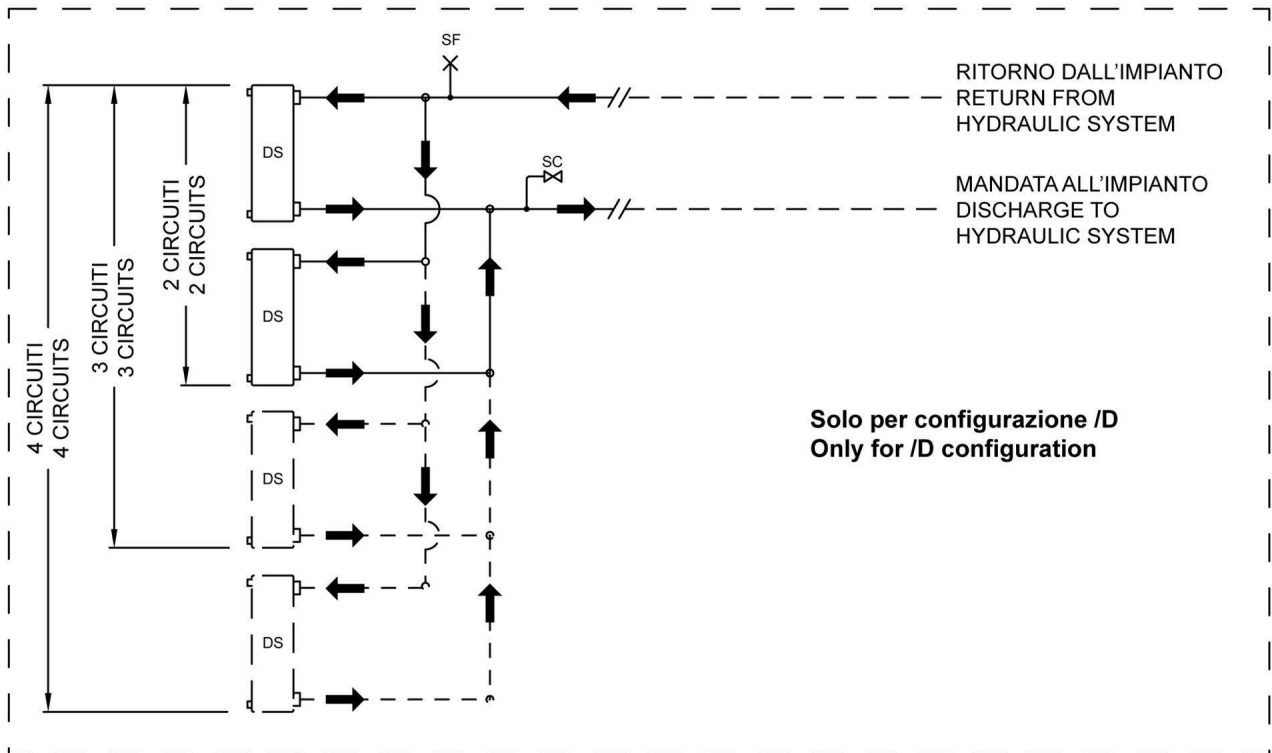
SF

RITORNO DALL'IMPIANTO
RETURN FROM
HYDRAULIC SYSTEM

SC

MANDATA ALL'IMPIANTO
DISCHARGE TO
HYDRAULIC SYSTEM

4 CIRCUITI
4 CIRCUITS

3 CIRCUITI
3 CIRCUITS

2 CIRCUITI
2 CIRCUITS

DS

DS

DS

DS

Solo per configurazione /D
Only for /D configuration